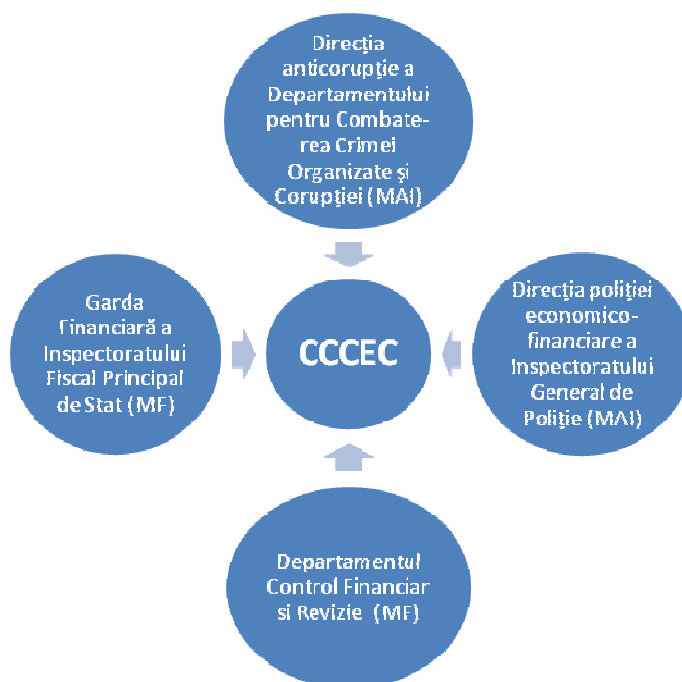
Direcţia anticorupţie a Departamentului pentru Combaterea Crimei Organizate şi Corupţiei (MAI)

Garda Financiară a Inspectoratului Fiscal Principal de Stat (MF)

CCCEC

Direcţia poliţiei economico-financiare a Inspectoratului General de Poliţie (MAI)

Departamentul Control Financiar şi Revizie (MF)